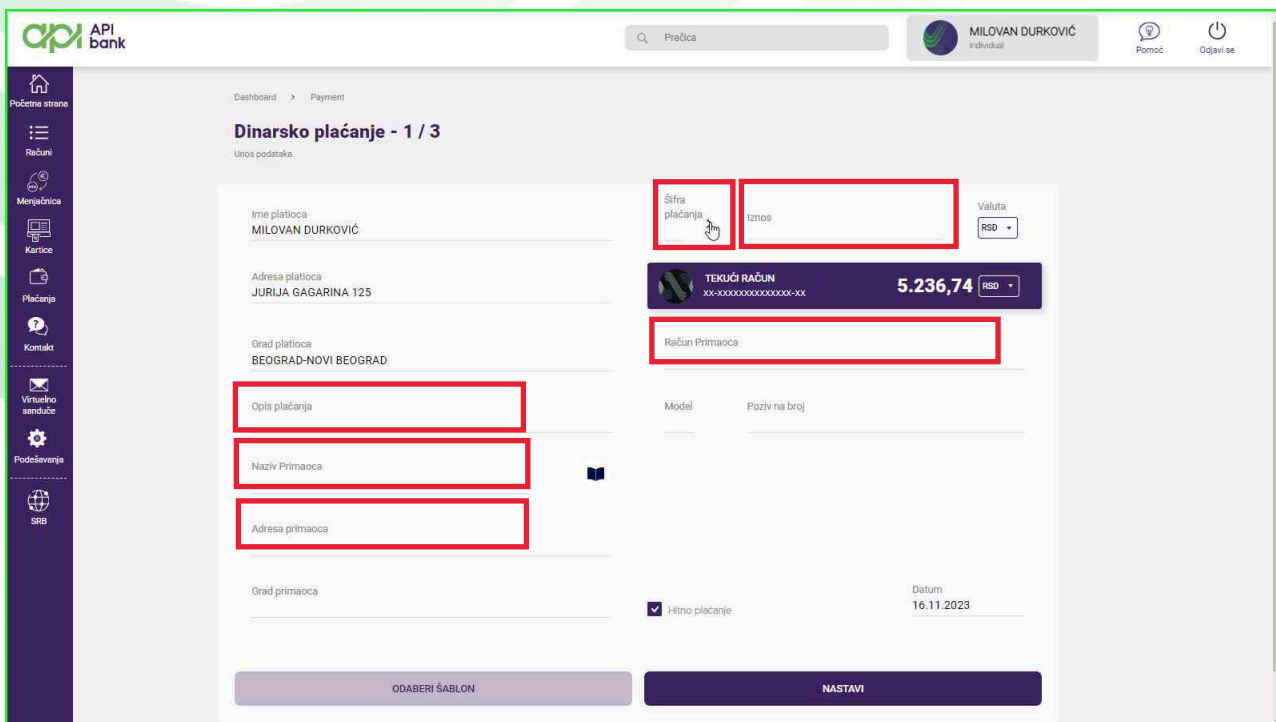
API bank

Prečica

MILOVAN DURKOVIĆ
individual

Pomoć

Odjavi se

Početna strana

Računi

Menjačnica

Kartice

Plaćanja

Kontakt

Virtuelno sanduče

Podešavanja

SRB

Dashboard > Payment

Dinarsko plaćanje - 1 / 3

Unos podataka

Ime platioca
MILOVAN DURKOVIĆ

Adresa platioca
JURIJA GAGARINA 125

Grad platioca
BEOGRAD-NOVI BEOGRAD

Opis plaćanja

Naziv Primaoca

Adresa primaoca

Grad primaoca

Šifra plaćanja

Iznos

Valuta
RSD

TEKUĆI RAČUN
XX-XXXXXXXXXXXXXX-XX

5.236,74 RSD

Račun Primaoca

Model

Poziv na broj

Hitno plaćanje

Datum
16.11.2023

ODABERI ŠABLON

NASTAVI